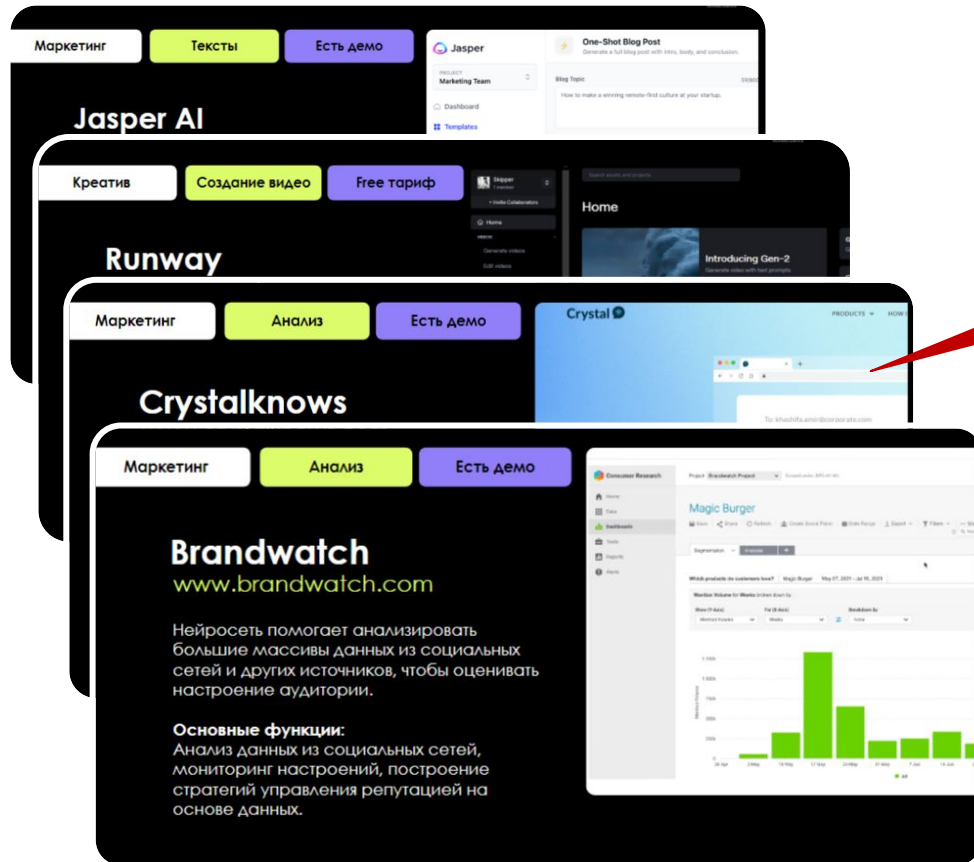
Маркетинг
Тексты
Есть демо

Jasper
PROJECT
Marketing Team
Dashboard
Templates
One-Shot Blog Post
Generate a full blog post with intro, body, and conclusion.
Blog Topic
How to make a winning remote-first culture at your startup.

Jasper AI

Креатив
Создание видео
Free тариф

Skipper
+ Invite Collaborators
Home
Generate videos
Edit videos
Home
Introducing Gen-2
Generate video with text prompts

Runway

Маркетинг
Анализ
Есть демо

Crystal
PRODUCTS

Crystalknows

Маркетинг
Анализ
Есть демо

Brandwatch
www.brandwatch.com

Нейросеть помогает анализировать большие массивы данных из социальных сетей и других источников, чтобы оценивать настроение аудитории.

Основные функции:
Анализ данных из социальных сетей, мониторинг настроений, построение стратегий управления репутацией на основе данных.

Consumer Research
Home
Data
Dashboards
Tools
Reports
Alerts
Project Brandwatch Project
Magic Burger
Segmentation
Which products do customers love?
Magic Burger
May 07, 2021 - Jul 16, 2021
Mention Volume for Weeks